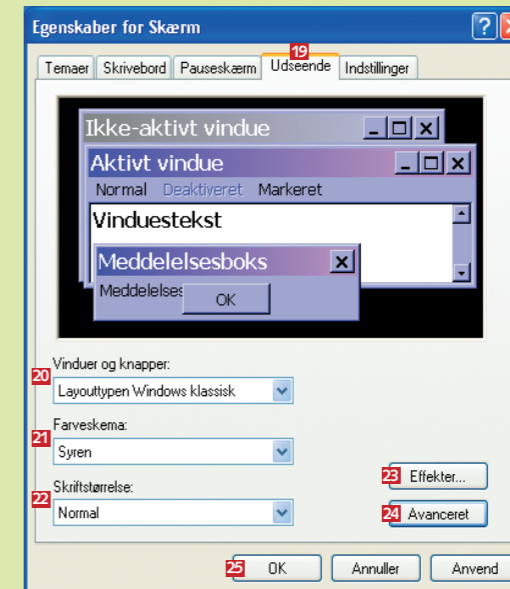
Egenskaber for Skærm

Temaer | Skrivebord | Pauseskærm | 19 Udseende | Indstillinger

Ikke-aktivt vindue

Aktivt vindue

Normal Deaktiveret Markeret

Vinduestekst

Meddelelsesboks

Meddelelses

OK

20 Vinduer og knapper:

Layouttypen Windows klassisk

21 Farveskema:

Syren

22 Skriftstørrelse:

Normal

23 Effekter...

24 Avanceret

25 OK

Annuller

Anvend